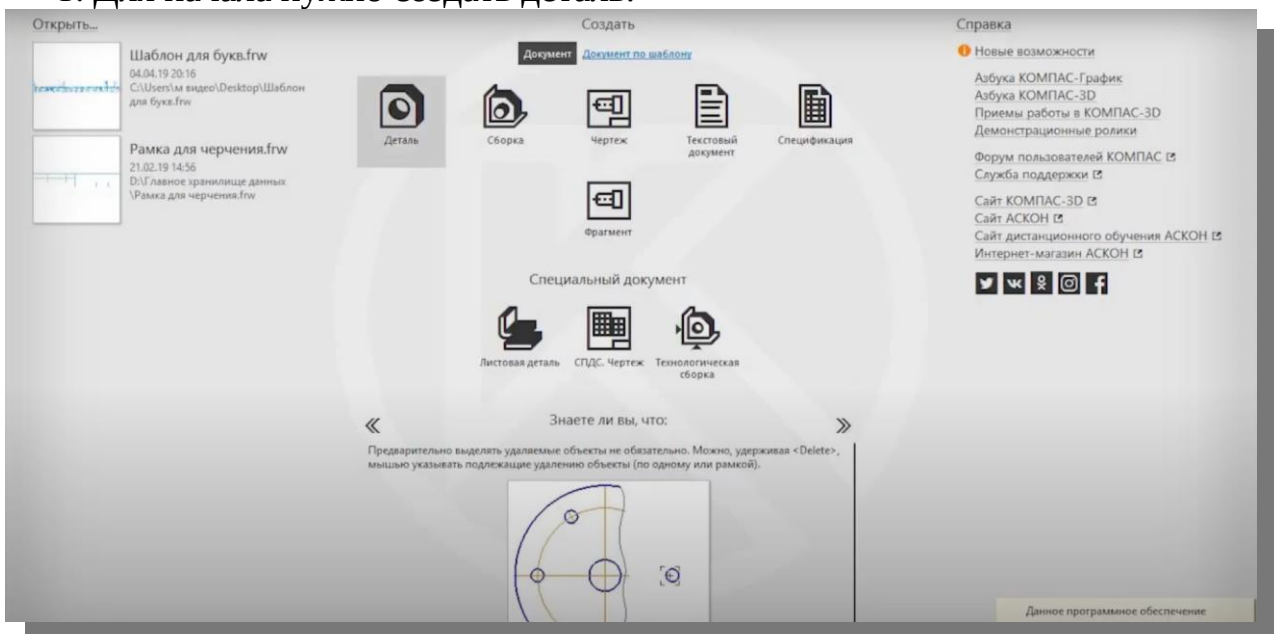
Открыть...

Шаблон для букв.frw
04.04.19 20:16
C:\Users\м видео\Desktop\Шаблон для букв.frw

Рамка для черчения.frw
21.02.19 14:56
D:\Главное хранилище данных\Рамка для черчения.frw

Создать

Документ Документ по шаблону

Деталь
Сборка
Чертеж
Текстовый документ
Спецификация
Фрагмент

Специальный документ

Листовая деталь
СПДС. Чертеж
Технологическая сборка

«
Знаете ли вы, что:
»

Предварительно выделять удаляемые объекты не обязательно. Можно, удерживая <Delete>, мышью указывать подлежащие удалению объекты (по одному или рамкой).

Справка

Новые возможности
Азбука КОМПАС-График
Азбука КОМПАС-3D
Приемы работы в КОМПАС-3D
Демонстрационные ролики

Форум пользователей КОМПАС
Служба поддержки

Сайт КОМПАС-3D
Сайт АСКОН
Сайт дистанционного обучения АСКОН
Интернет-магазин АСКОН

Данное программное обеспечение